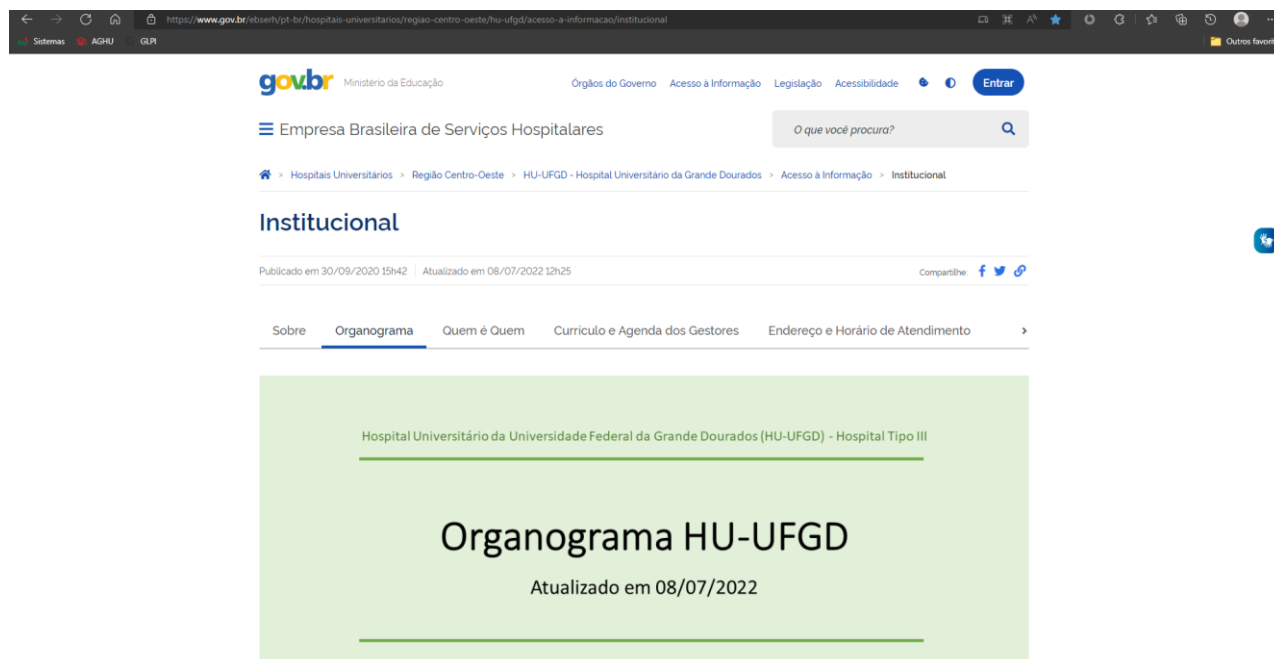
https://www.gov.br/ebserh/pt-br/hospitais-universitarios/regiao-centro-oeste/hu-ufgd/acesso-a-informacao/institucional

Sistemas AGHU GLPI

Outros favoritos

gov.br Ministério da Educação

Órgãos do Governo Acesso à Informação Legislação Acessibilidade

Entrar

Empresa Brasileira de Serviços Hospitalares

O que você procura?

> Hospitais Universitários > Região Centro-Oeste > HU-UFGD - Hospital Universitário da Grande Dourados > Acesso à Informação > Institucional

Institucional

Publicado em 30/09/2020 15h42 | Atualizado em 08/07/2022 12h25

Compartilhe:

Sobre Organograma Quem é Quem Currículo e Agenda dos Gestores Endereço e Horário de Atendimento ›

Hospital Universitário da Universidade Federal da Grande Dourados (HU-UFGD) - Hospital Tipo III

Organograma HU-UFGD

Atualizado em 08/07/2022